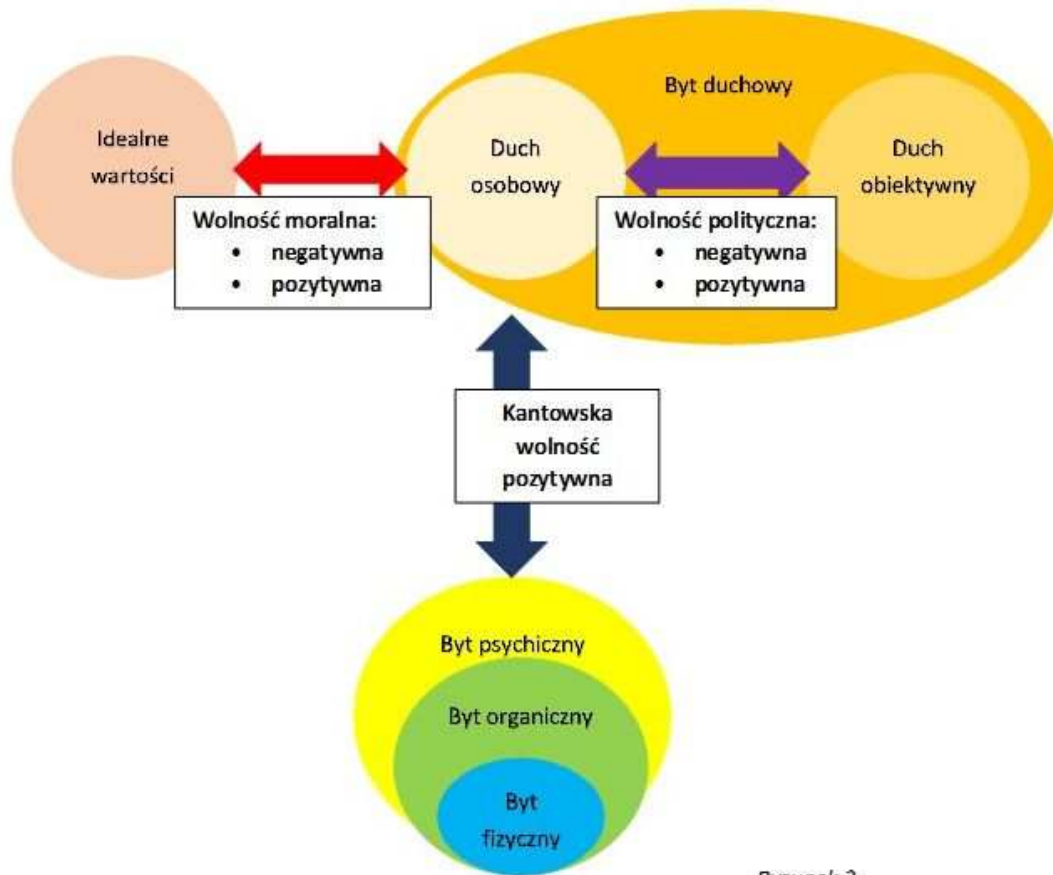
Byt duchowy

Idealne wartości

Duch osobowy

Duch obiektywny

Wolność moralna:
• negatywna
• pozytywna

Wolność polityczna:
• negatywna
• pozytywna

Kantowska wolność pozytywna

Byt psychiczny

Byt organiczny

Byt fizyczny

Rysunek 2.